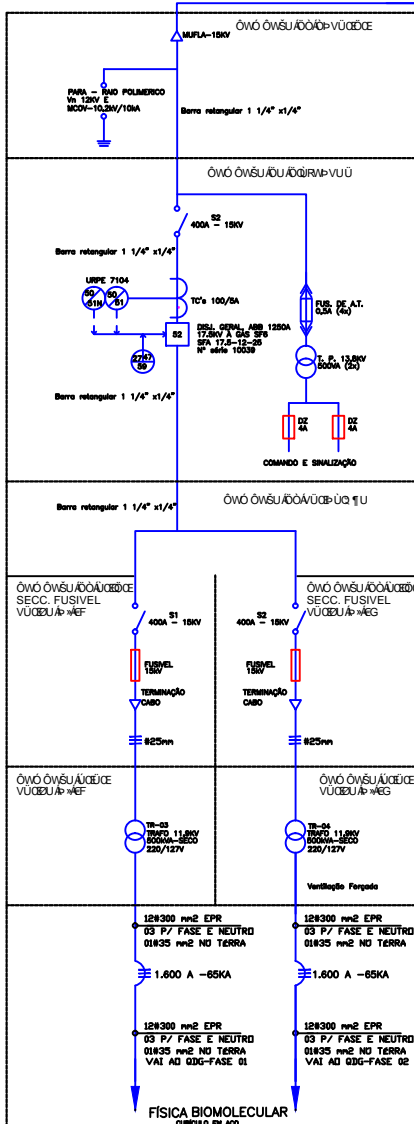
ÔWÓ ÔWŠU ÁÔÓÁÐ VÜCËÐŒ
MUFLA-15KV

PARA - RAIO POLIMERICO
Vn 12KV E
MCOV-10,2KV/10kA

Barra retangular 1 1/4" x1/4"

ÔWÓ ÔWŠU ÁÔU ÁÔQ Ŕ Ð VUÜ

S2
400A - 15KV

Barra retangular 1 1/4" x1/4"

URPE 7104
50 51N
50 51
TC's 100/5A
52
DISJ. GERAL ABB 1250A
17,5KV À GÁS SF6
SFA 17,5-12-25
Nº série 10038
27 47 59

FUS. DE A.T.
0,5A (4x)

T. P. 13,8KV
500VA (2x)

Barra retangular 1 1/4" x1/4"

DZ 4A
DZ 4A
COMANDO E SINALIZAÇÃO

Barra retangular 1 1/4" x1/4"
ÔWÓ ÔWŠU ÁÔÓ ÁVÜCË ÜQ ¶U

ÔWÓ ÔWŠU ÁÔÓ ÁÜCËÐŒ
SECC. FUSIVEL
VÜCËÐU Á Ð »ÆF

ÔWÓ ÔWŠU ÁÔÓ ÁÜCËÐŒ
SECC. FUSIVEL
VÜCËÐU Á Ð »ÆG

S1
400A - 15KV
S2
400A - 15KV

FUSIVEL
15KV
FUSIVEL
15KV

TERMINAÇÃO
CABO
TERMINAÇÃO
CABO

#25mm
#25mm

ÔWÓ ÔWŠU ÁÜCËÐŒ
VÜCËÐU Á Ð »ÆF

ÔWÓ ÔWŠU ÁÜCËÐŒ
VÜCËÐU Á Ð »ÆG

TR-03
TRAFO 11,9KV
500KVA-SECO
220/127V

TR-04
TRAFO 11,9KV
500KVA-SECO
220/127V

Ventilação Forçada

12#300 mm2 EPR
03 P/ FASE E NEUTRO
01#35 mm2 NO TERRA

12#300 mm2 EPR
03 P/ FASE E NEUTRO
01#35 mm2 NO TERRA

1.600 A -65KA
1.600 A -65KA

12#300 mm2 EPR
03 P/ FASE E NEUTRO
01#35 mm2 NO TERRA
VAI AO QDG-FASE 01

12#300 mm2 EPR
03 P/ FASE E NEUTRO
01#35 mm2 NO TERRA
VAI AO QDG-FASE 02

FÍSICA BIOMOLECULAR
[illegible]